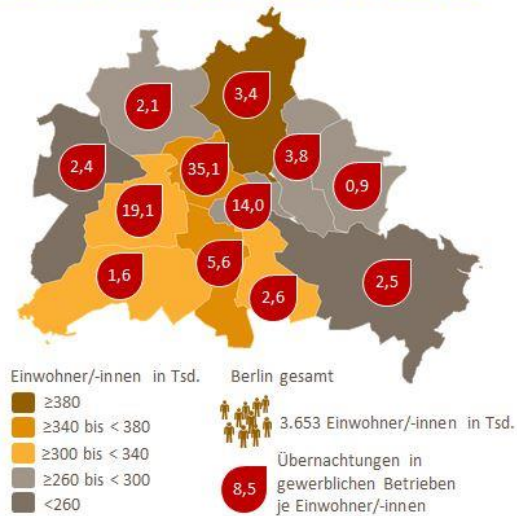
2,1
3,4
2,4
35,1
3,8
0,9
19,1
14,0
1,6
5,6
2,6
2,5

Einwohner/-innen in Tsd.
≥380
≥340 bis < 380
≥300 bis < 340
≥260 bis < 300
<260

Berlin gesamt
3.653 Einwohner/-innen in Tsd.
8,5
Übernachtungen in gewerblichen Betrieben je Einwohner/-innen